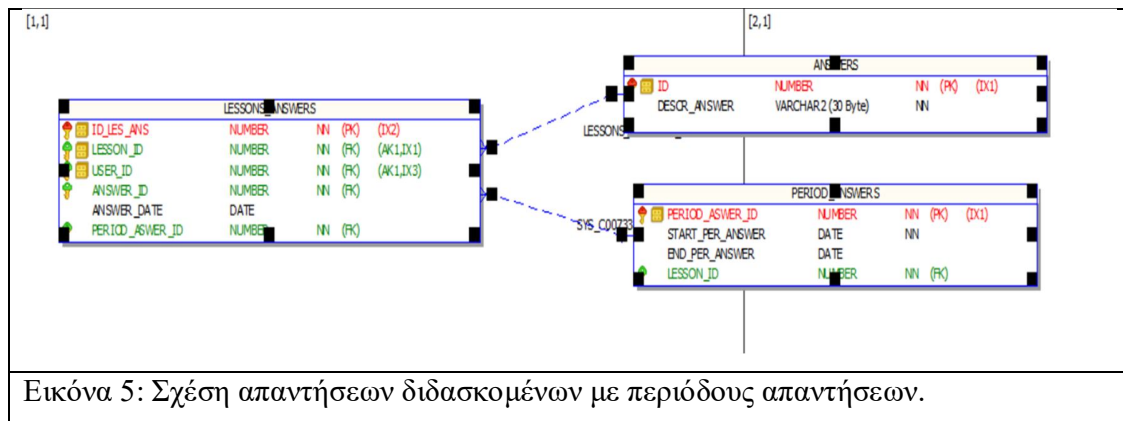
[1,1]

[2,1]

ANSWERS

| | | | | |
|---|---|---|---|---|
| ID | NUMBER | NN | (PK) | (IX1) |
| DESCR_ANSWER | VARCHAR2 (30 Byte) | NN | | |

LESSONS_ANSWERS

| | | | | |
|---|---|---|---|---|
| ID_LES_ANS | NUMBER | NN | (PK) | (IX2) |
| LESSON_ID | NUMBER | NN | (FK) | (AK1,IX1) |
| USER_ID | NUMBER | NN | (FK) | (AK1,IX3) |
| ANSWER_ID | NUMBER | NN | (FK) | |
| ANSWER_DATE | DATE | | | |
| PERIOD_ASWER_ID | NUMBER | NN | (FK) | |

LESSONS_

SYS_C0073

PERIOD_ANSWERS

| | | | | |
|---|---|---|---|---|
| PERIOD_ASWER_ID | NUMBER | NN | (PK) | (IX1) |
| START_PER_ANSWER | DATE | NN | | |
| END_PER_ANSWER | DATE | | | |
| LESSON_ID | NUMBER | NN | (FK) | |

Εικόνα 5: Σχέση απαντήσεων διδασκομένων με περιόδους απαντήσεων.